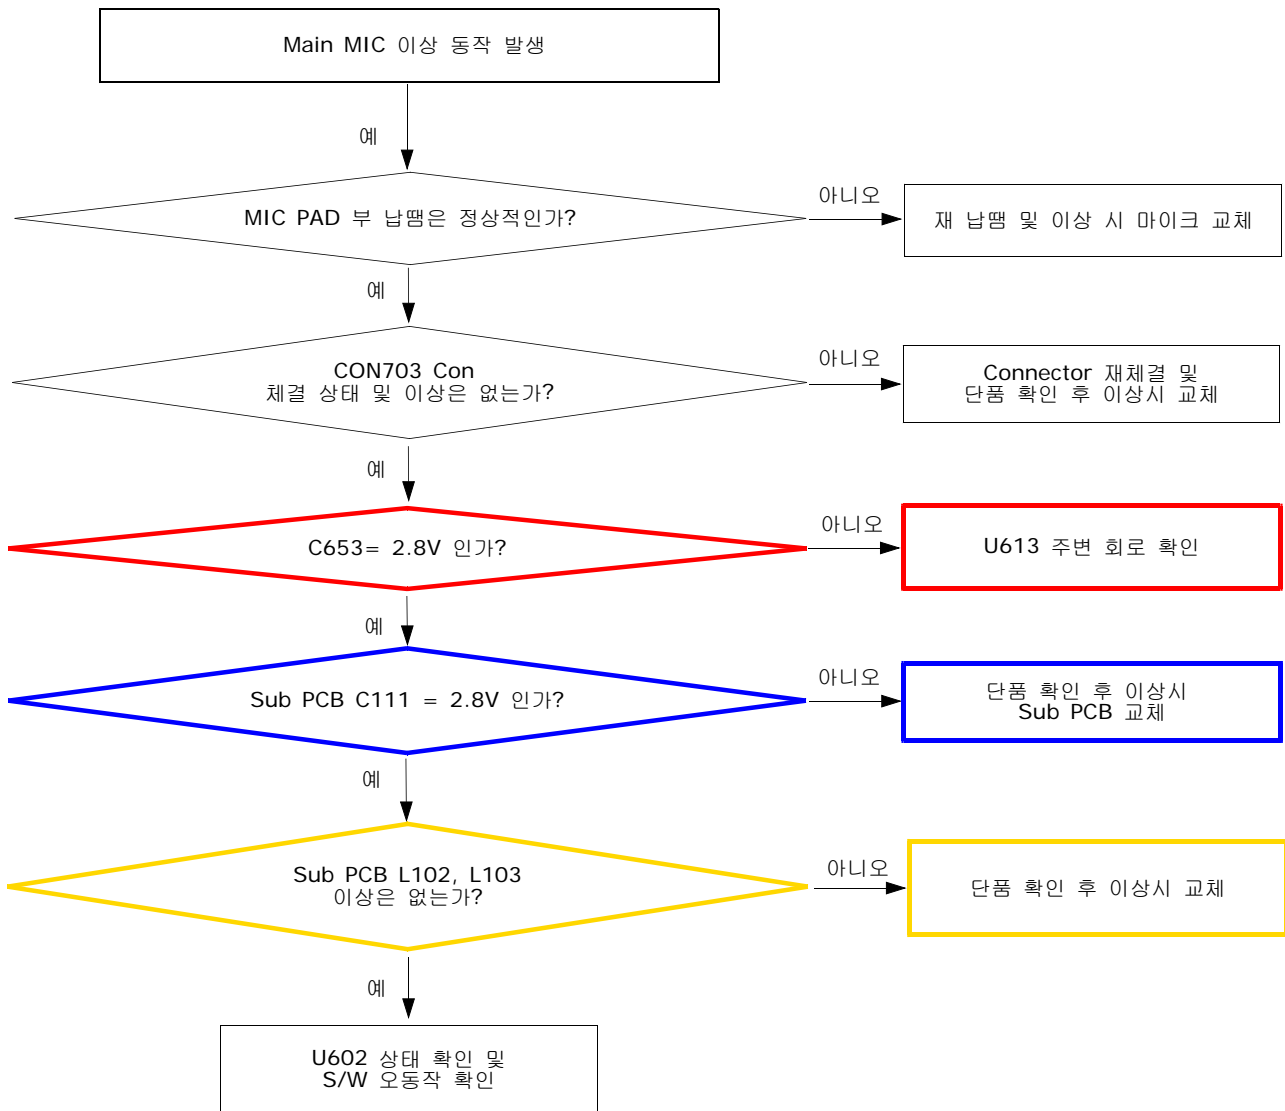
Main MIC 이상 동작 발생

예

MIC PAD 부 납땜은 정상적인가?

아니오

재 납땜 및 이상 시 마이크 교체

예

CON703 Con
체결 상태 및 이상은 없는가?

아니오

Connector 재체결 및
단품 확인 후 이상시 교체

예

C653= 2.8V 인가?

아니오

U613 주변 회로 확인

예

Sub PCB C111 = 2.8V 인가?

아니오

단품 확인 후 이상시
Sub PCB 교체

예

Sub PCB L102, L103
이상은 없는가?

아니오

단품 확인 후 이상시 교체

예

U602 상태 확인 및
S/W 오동작 확인